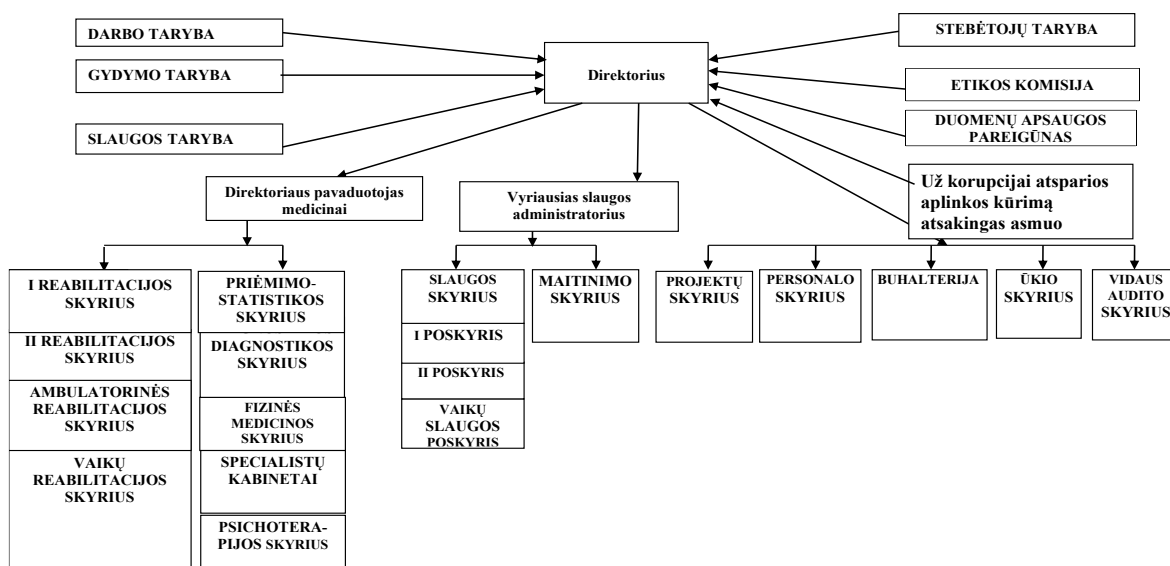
DARBO TARYBA

GYDYMO TARYBA

SLAUGOS TARYBA

Direktorius

STEBĖTOJŲ TARYBA

ETIKOS KOMISIJA

DUOMENŲ APSAUGOS PAREIGŪNAS

Už korupcijai atsparios aplinkos kūrimą atsakingas asmuo

Direktoriaus pavaduotojas medicinai

Vyriausias slaugos administratorius

I REABILITACIJOS SKYRIUS

II REABILITACIJOS SKYRIUS

AMBULATORINĖS REABILITACIJOS SKYRIUS

VAIKŲ REABILITACIJOS SKYRIUS

PRIĖMIMO-STATISTIKOS SKYRIUS

DIAGNOSTIKOS SKYRIUS

FIZINĖS MEDICINOS SKYRIUS

SPECIALISTŲ KABINETAI

PSICHOTERA-PIJOS SKYRIUS

SLAUGOS SKYRIUS

I POSKYRIS

II POSKYRIS

VAIKŲ SLAUGOS POSKYRIS

MAITINIMO SKYRIUS

PROJEKTŲ SKYRIUS

PERSONALO SKYRIUS

BUHALTERIJA

ŪKIO SKYRIUS

VIDAUS AUDITO SKYRIUS